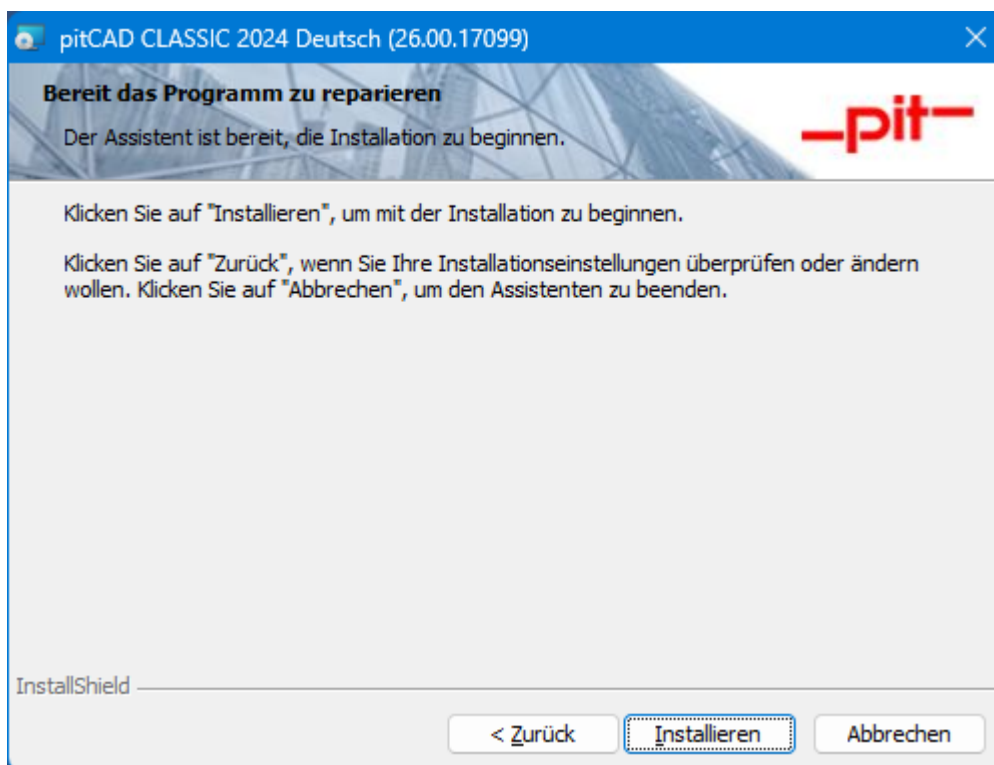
pitCAD CLASSIC 2024 Deutsch (26.00.17099)

Bereit das Programm zu reparieren

Der Assistent ist bereit, die Installation zu beginnen.

_pit_

Klicken Sie auf "Installieren", um mit der Installation zu beginnen.

Klicken Sie auf "Zurück", wenn Sie Ihre Installationseinstellungen überprüfen oder ändern wollen. Klicken Sie auf "Abbrechen", um den Assistenten zu beenden.

InstallShield

< Zurück | Installieren | Abbrechen